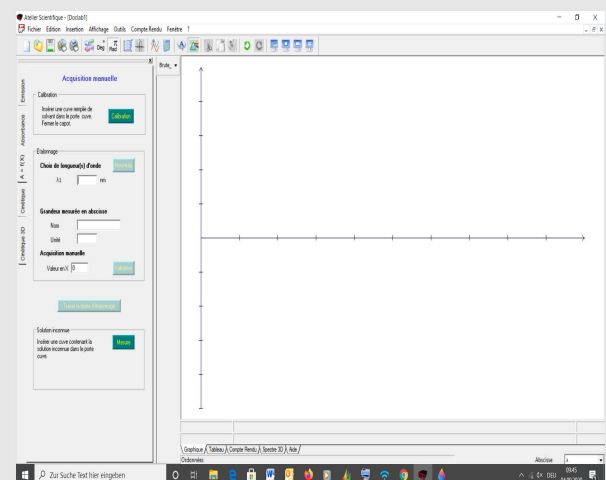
Atelier Scientifique - [Doclab1]
Fichier Edition Insertion Affichage Outils Compte Rendu Fenêtre ?

Emission
Absorbance
A = f(X)
Cinétique
Cinétique 3D

Acquisition manuelle

Calibration
Insérer une cuve remplie de solvant dans le porte cuve. Fermer le capot.
Calibration

Etalonnage
Choix de longueur(s) d'onde
Mesurer
λ1 nm

Grandeur mesurée en abscisse
Nom
Unité

Acquisition manuelle
Valeur en X 0
Valider

Tracer la droite d'étalonnage

Solution inconnue
Insérer une cuve contenant la solution inconnue dans le porte cuve.
Mesurer

Brute

Graphique / Tableau / Compte Rendu / Spectre 3D / Aide /
Ordonnées
Abscisse

Zur Suche Text hier eingeben
DEU 08:45